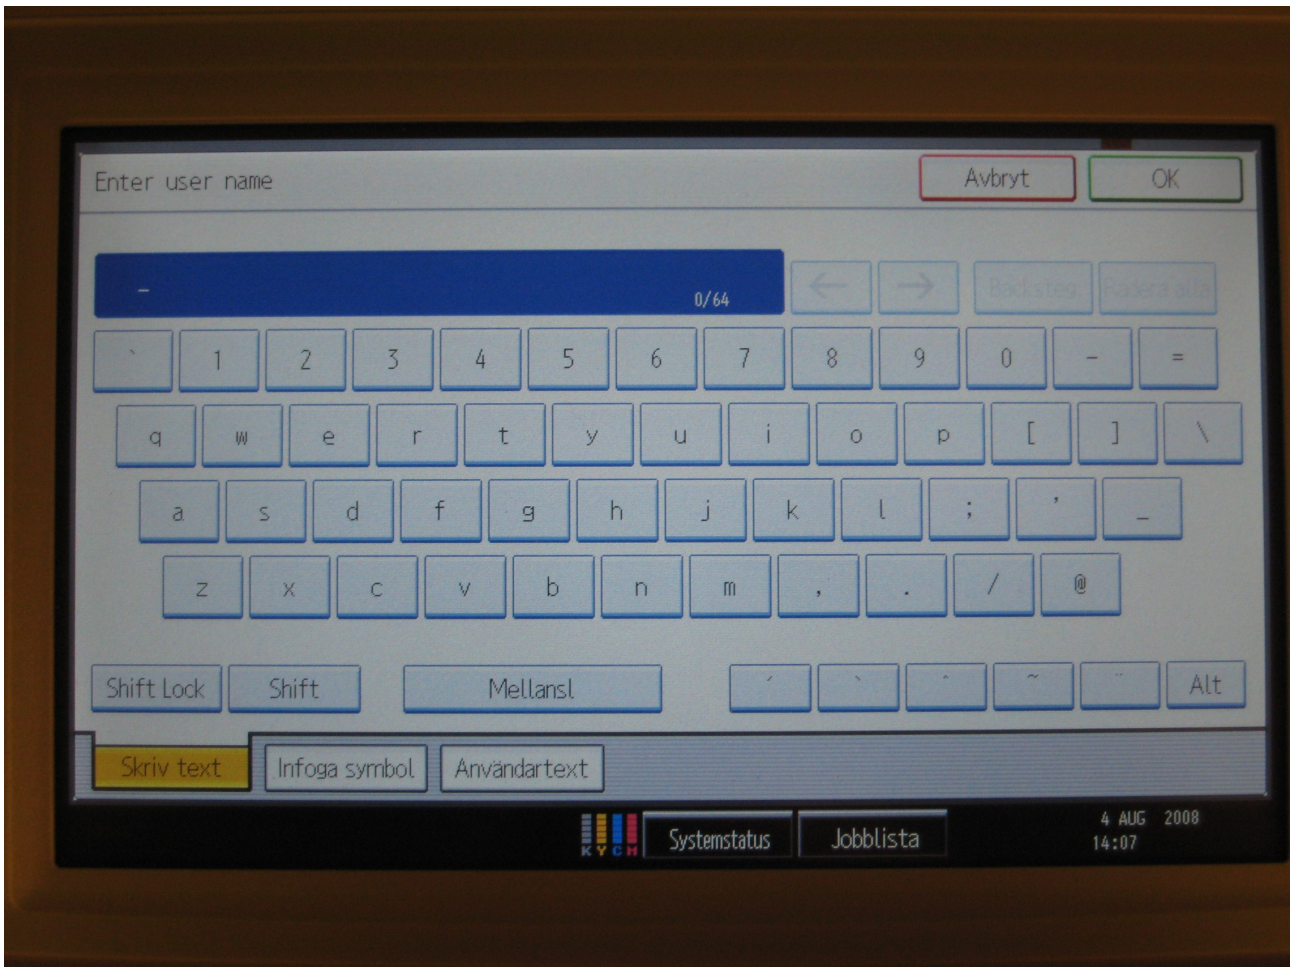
Enter user name

Avbryt

OK

_

0/64

←

→

Backsteg

Radera alla

`

1

2

3

4

5

6

7

8

9

0

-

=

q

w

e

r

t

y

u

i

o

p

[

]

\

a

s

d

f

g

h

j

k

l

;

'

_

z

x

c

v

b

n

m

,

.

/

@

Shift Lock

Shift

Mellansl

´

`

^

~

¨

Alt

Skriv text

Infoga symbol

Användartext

K Y C M

Systemstatus

Jobblista

4 AUG 2008
14:07